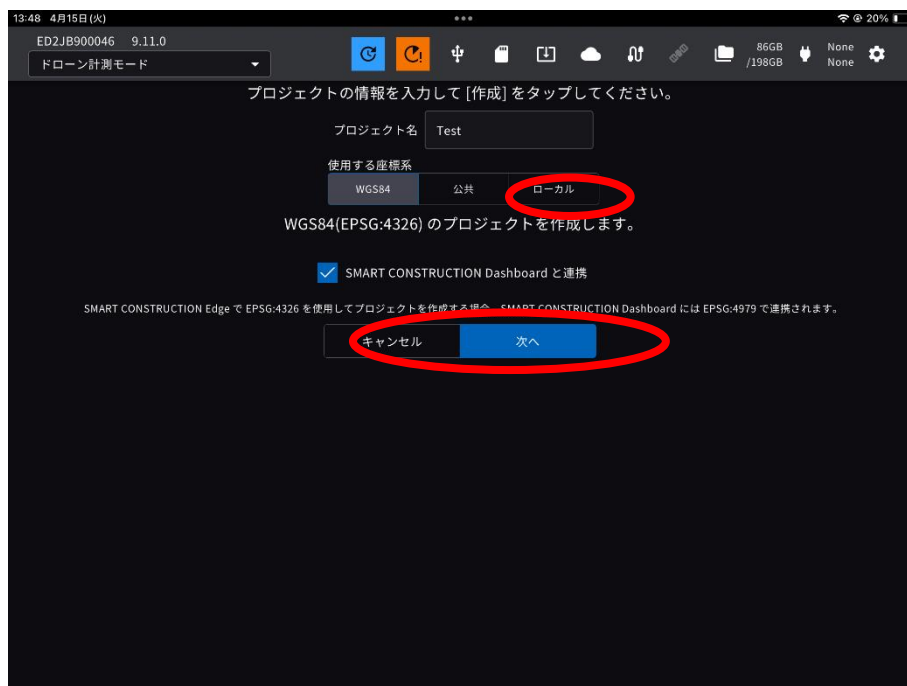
13:48 4月15日(火)

20%

ED2JB900046 9.11.0

ドローン計測モード

86GB /198GB

None None

プロジェクトの情報を入力して [作成] をタップしてください。

プロジェクト名 Test

使用する座標系

WGS84 公共 ローカル

WGS84(EPSG:4326) のプロジェクトを作成します。

SMART CONSTRUCTION Dashboard と連携

SMART CONSTRUCTION Edge で EPSG:4326 を使用してプロジェクトを作成する場合、SMART CONSTRUCTION Dashboard には EPSG:4979 で連携されます。

キャンセル 次へ